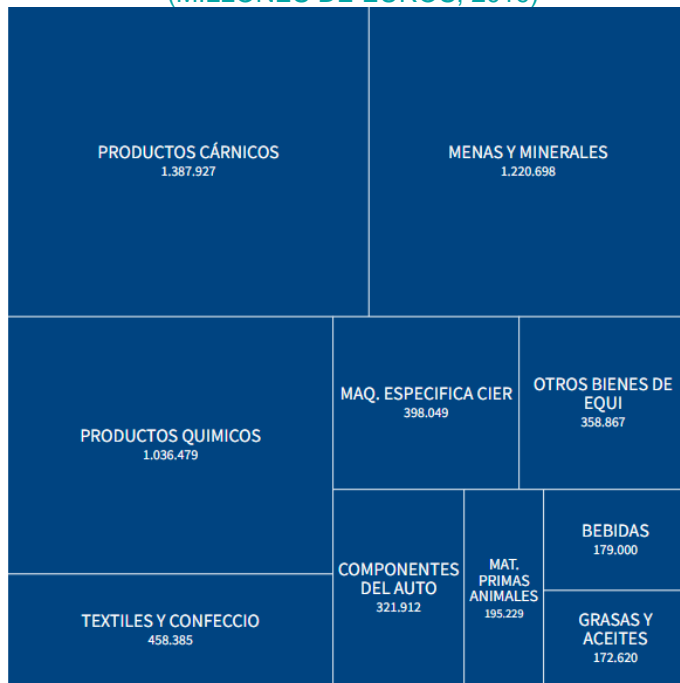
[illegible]

PRODUCTOS CÁRNICOS
1.387.927

MENAS Y MINERALES
1.220.698

PRODUCTOS QUIMICOS
1.036.479

MAQ. ESPECIFICA CIER
398.049

OTROS BIENES DE EQUI
358.867

TEXTILES Y CONFECCIO
458.385

COMPONENTES DEL AUTO
321.912

MAT. PRIMAS ANIMALES
195.229

BEBIDAS
179.000

GRASAS Y ACEITES
172.620